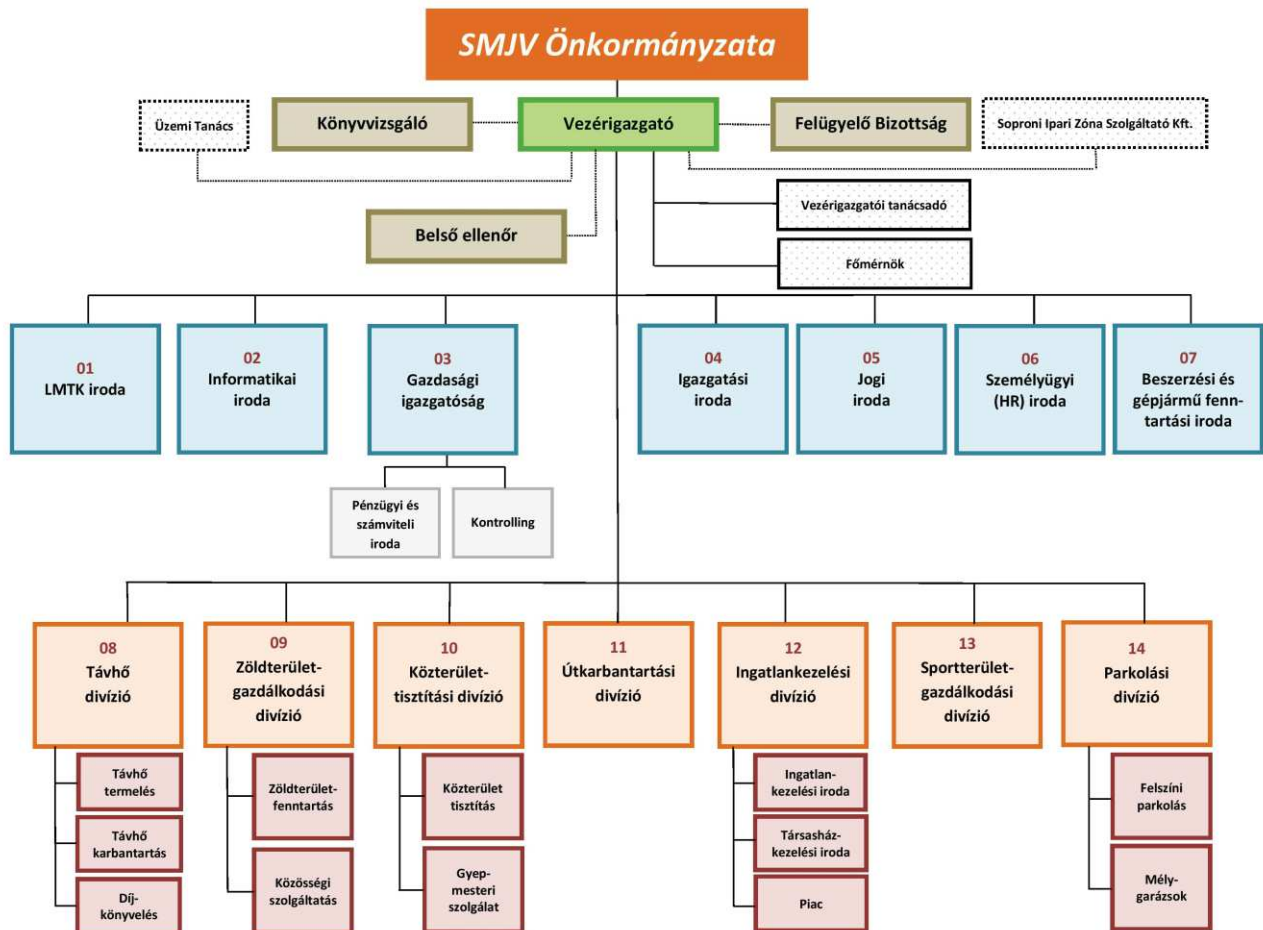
SMJV Önkormányzata

Üzemi Tanács

Könyvvizsgáló

Vezérigazgató

Felügyelő Bizottság

Soproni Ipari Zóna Szolgáltató Kft.

Vezérigazgatói tanácsadó

Belső ellenőr

Főmérnök

01
LMTK iroda

02
Informatikai iroda

03
Gazdasági igazgatóság

Pénzügyi és számviteli iroda

Kontrolling

04
Igazgatási iroda

05
Jogi iroda

06
Személyügyi (HR) iroda

07
Beszerzési és gépjármű fenntartási iroda

08
Távhő divízió

Távhő termelés

Távhő karbantartás

Díjkönyvelés

09
Zöldterületgazdálkodási divízió

Zöldterületfenntartás

Közösségi szolgáltatás

10
Közterülettisztítási divízió

Közterület tisztítás

Gyepmesteri szolgálat

11
Útkarbantartási divízió

12
Ingatlankezelési divízió

Ingatlankezelési iroda

Társasházkezelési iroda

Piac

13
Sportterületgazdálkodási divízió

14
Parkolási divízió

Felszíni parkolás

Mélygarázsok